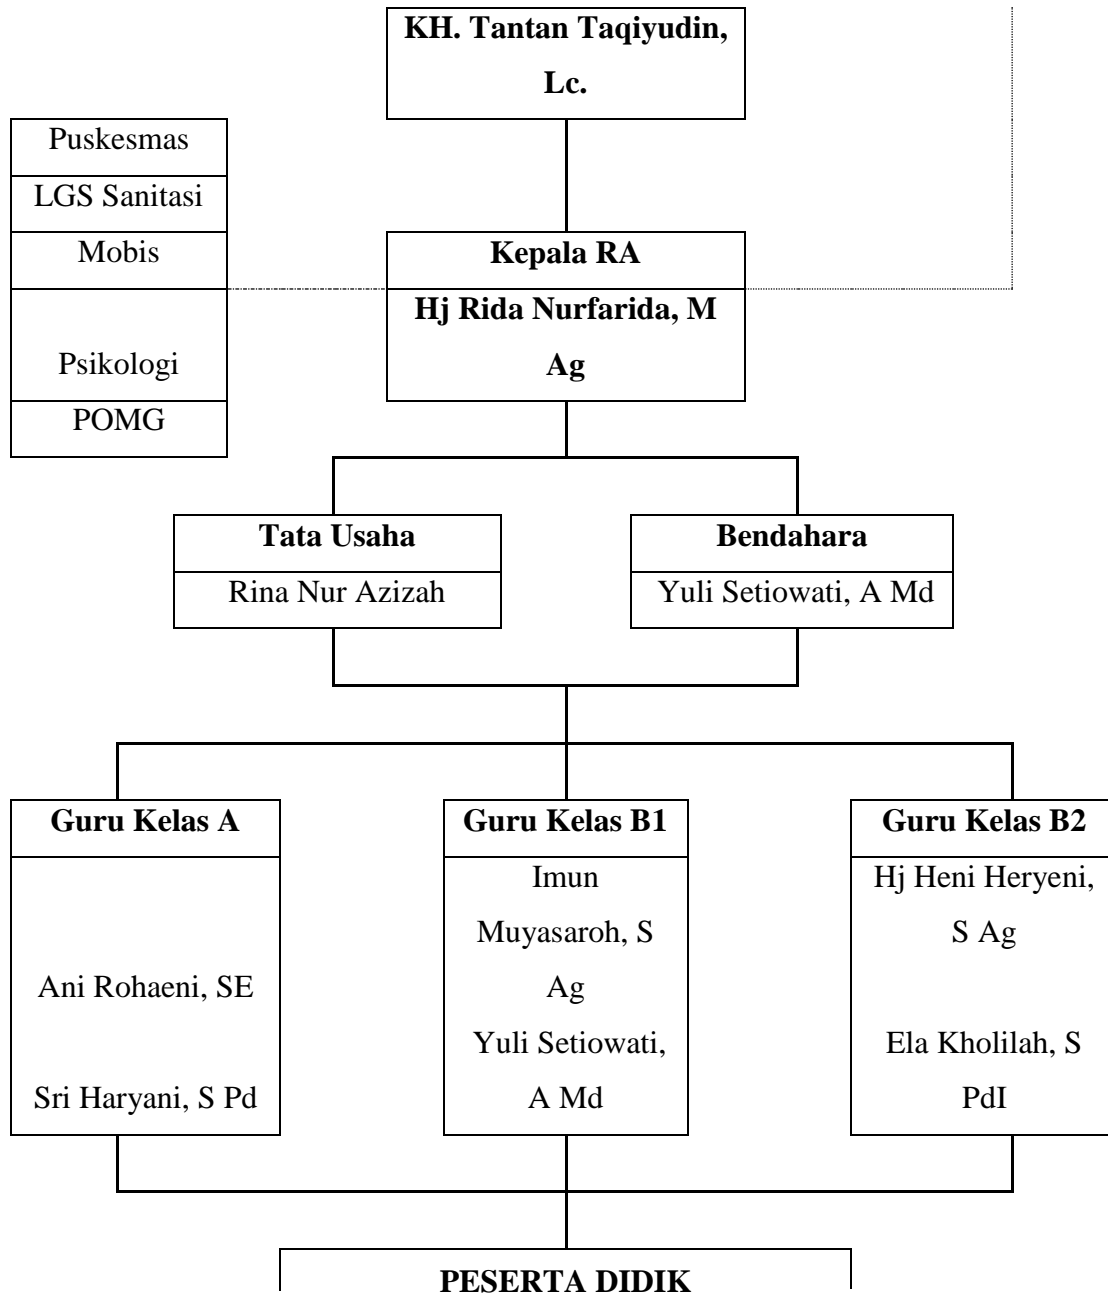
KH. Tantan Taqiyudin, Lc.

Puskesmas

LGS Sanitasi

Mobis

Psikologi

POMG

Kepala RA

Hj Rida Nurfarida, M Ag

Tata Usaha

Rina Nur Azizah

Bendahara

Yuli Setiowati, A Md

Guru Kelas A

Ani Rohaeni, SE

Sri Haryani, S Pd

Guru Kelas B1

Imun Muyasaroh, S Ag

Yuli Setiowati, A Md

Guru Kelas B2

Hj Heni Heryeni, S Ag

Ela Kholilah, S PdI

PESERTA DIDIK